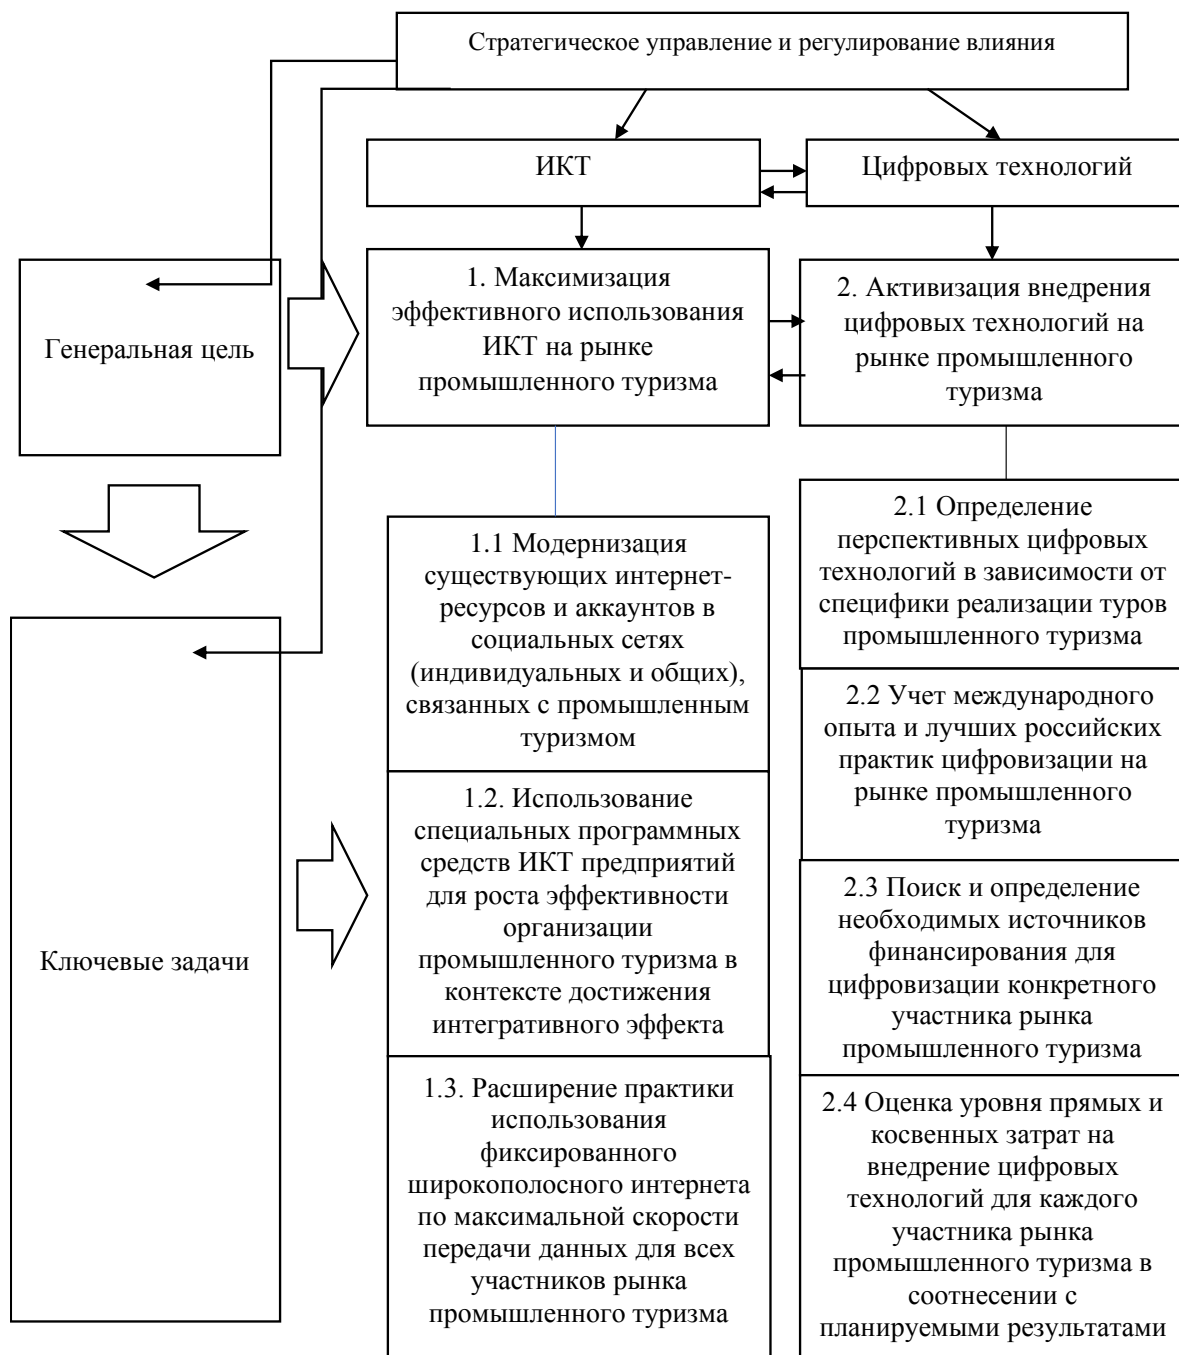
Стратегическое управление и регулирование влияния

ИКТ

Цифровых технологий

Генеральная цель

1. Максимизация эффективного использования ИКТ на рынке промышленного туризма

2. Активизация внедрения цифровых технологий на рынке промышленного туризма

Ключевые задачи

1.1 Модернизация существующих интернет-ресурсов и аккаунтов в социальных сетях (индивидуальных и общих), связанных с промышленным туризмом

1.2. Использование специальных программных средств ИКТ предприятий для роста эффективности организации промышленного туризма в контексте достижения интегративного эффекта

1.3. Расширение практики использования фиксированного широкополосного интернета по максимальной скорости передачи данных для всех участников рынка промышленного туризма

2.1 Определение перспективных цифровых технологий в зависимости от специфики реализации туров промышленного туризма

2.2 Учет международного опыта и лучших российских практик цифровизации на рынке промышленного туризма

2.3 Поиск и определение необходимых источников финансирования для цифровизации конкретного участника рынка промышленного туризма

2.4 Оценка уровня прямых и косвенных затрат на внедрение цифровых технологий для каждого участника рынка промышленного туризма в соотнесении с планируемыми результатами